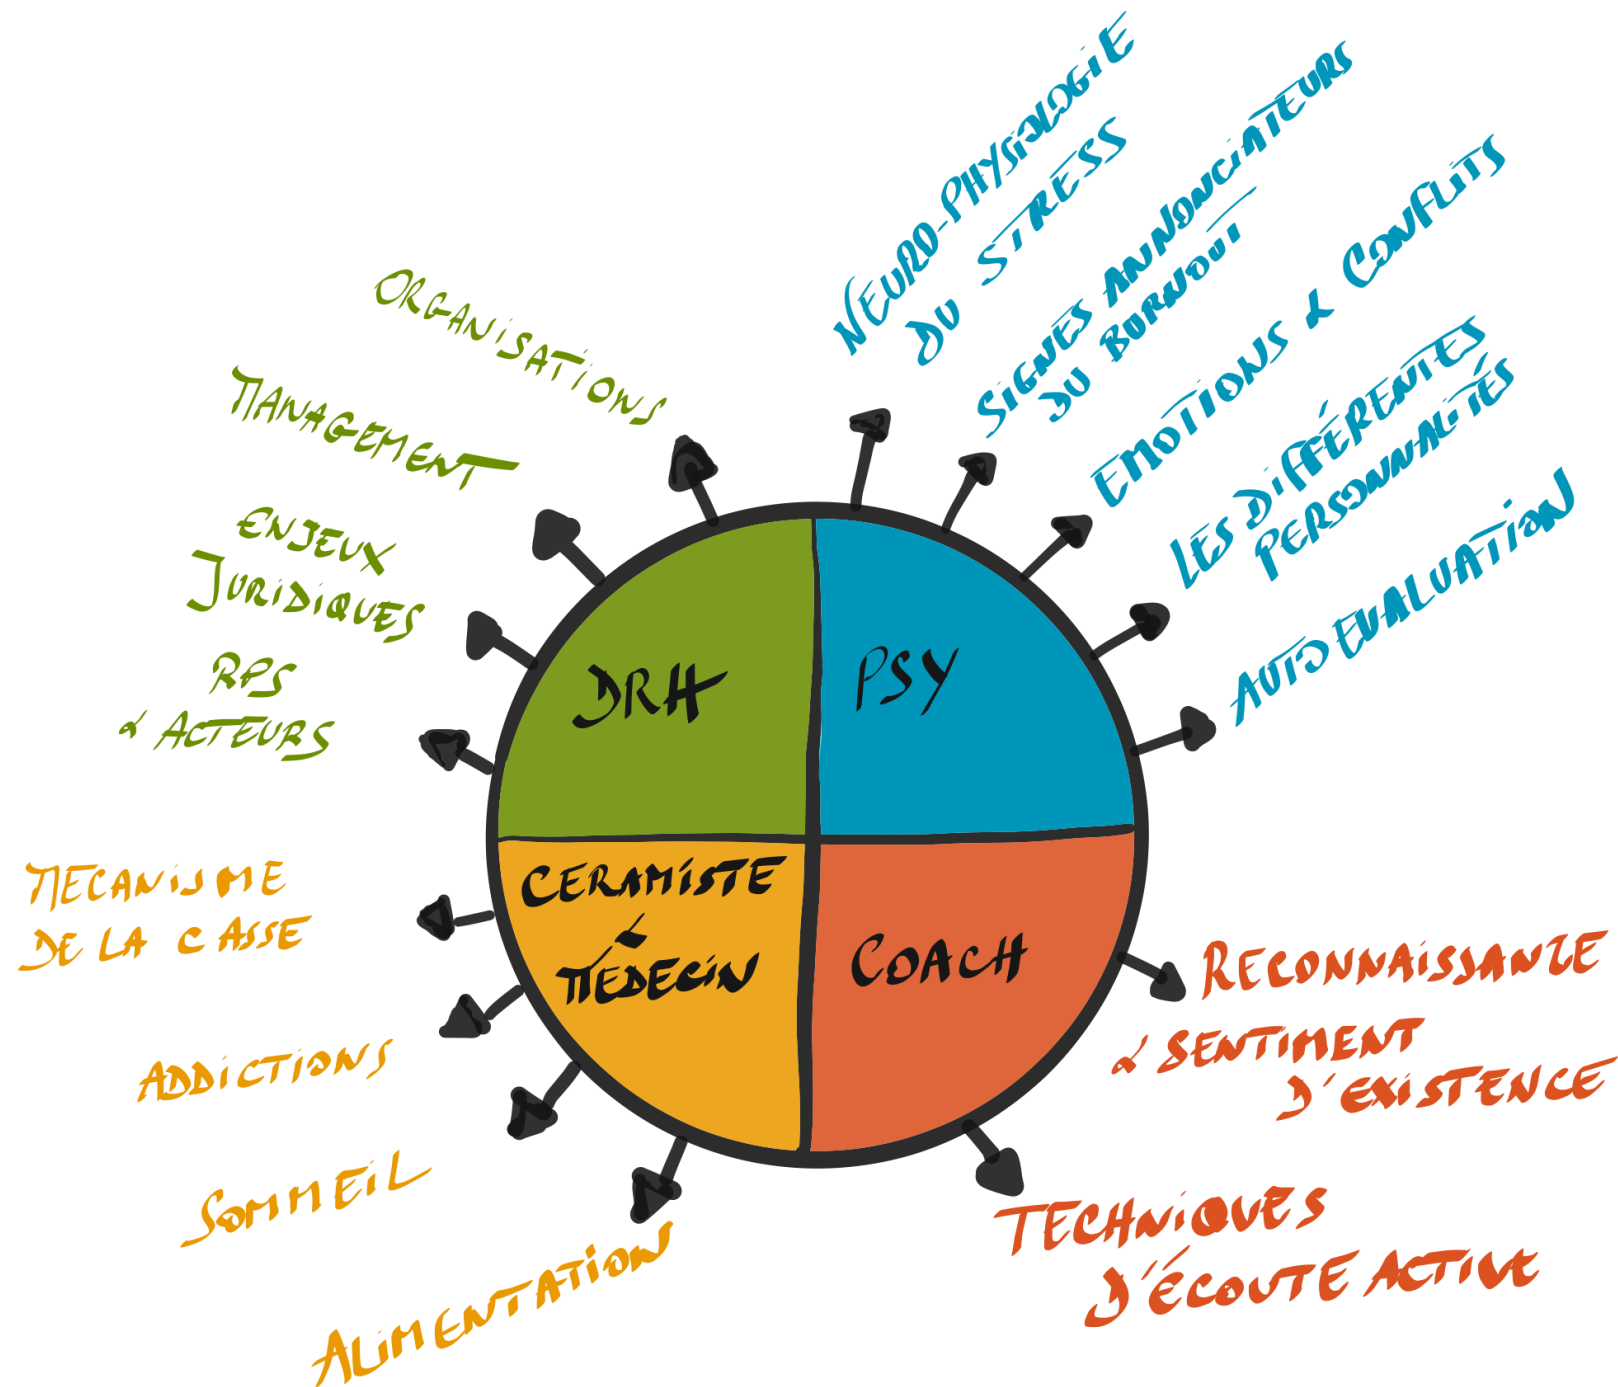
DRH

PSY

CERAMISTE & MEDECIN

COACH

ORGANISATIONS

MANAGEMENT

ENJEUX JURIDIQUES

RPS & ACTEURS

NEURO-PHYSIOLOGIE DU STRESS

SIGNES ANNONCIATEURS DU BURNOUT

EMOTIONS & CONFLITS

LES DIFFÉRENTES PERSONNALITÉS

AUTO EVALUATION

MECANISME DE LA CASSE

ADDICTIONS

SOMMEIL

ALIMENTATION

RECONNAISSANCE & SENTIMENT D'EXISTENCE

TECHNIQUES D'ÉCOUTE ACTIVE